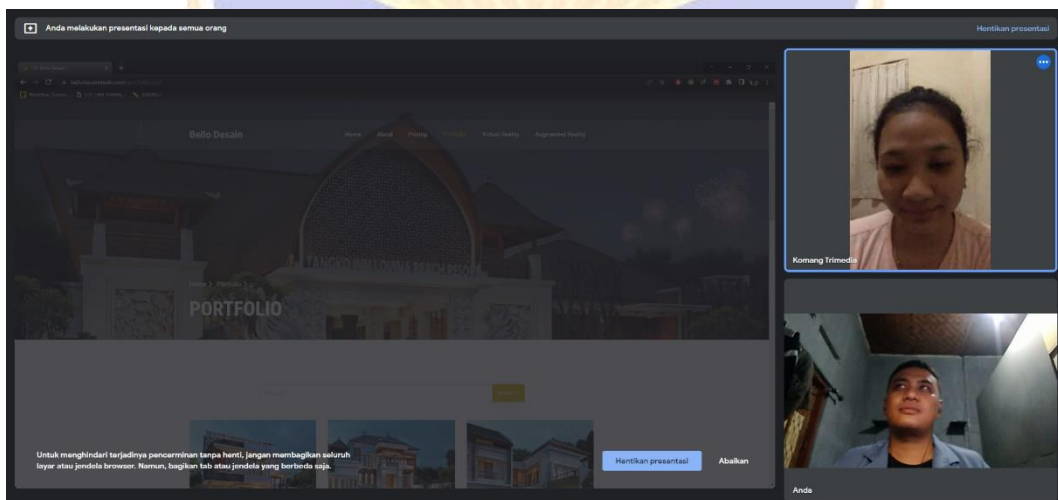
Anda melakukan presentasi kepada semua orang

Hentikan presentasi

Bello Desain

Home About Pricing Portfolio Virtual Reality Augmented Reality

Home > Portfolio

PORTFOLIO

Untuk menghindari terjadinya pencerminan tanpa henti, jangan membagikan seluruh layar atau jendela browser. Namun, bagikan tab atau jendela yang berbeda saja.

Hentikan presentasi

Abaikan

Komang Trimedia

Anda